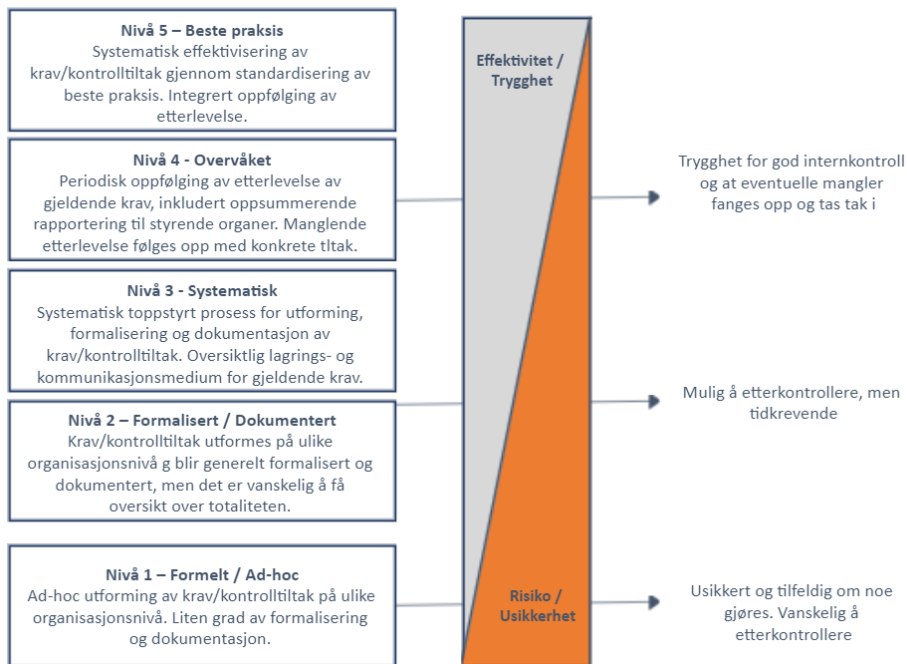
Nivå 5 – Beste praksis
Systematisk effektivisering av krav/kontrolltiltak gjennom standardisering av beste praksis. Integrert oppfølging av etterlevelse.

Nivå 4 - Overvåket
Periodisk oppfølging av etterlevelse av gjeldende krav, inkludert oppsummerende rapportering til styrende organer. Manglende etterlevelse følges opp med konkrete tltak.

Nivå 3 - Systematisk
Systematisk toppstyrt prosess for utforming, formalisering og dokumentasjon av krav/kontrolltiltak. Oversiktlig lagrings- og kommunikasjonsmedium for gjeldende krav.

Nivå 2 – Formalisert / Dokumentert
Krav/kontrolltiltak utformes på ulike organisasjonsnivå g blir generelt formalisert og dokumentert, men det er vanskelig å få oversikt over totaliteten.

Nivå 1 – Formelt / Ad-hoc
Ad-hoc utforming av krav/kontrolltiltak på ulike organisasjonsnivå. Liten grad av formalisering og dokumentasjon.

Effektivitet / Trygghet

Risiko / Usikkerhet

Trygghet for god internkontroll og at eventuelle mangler fanges opp og tas tak i

Mulig å etterkontrollere, men tidkrevende

Usikkert og tilfeldig om noe gjøres. Vanskelig å etterkontrollere